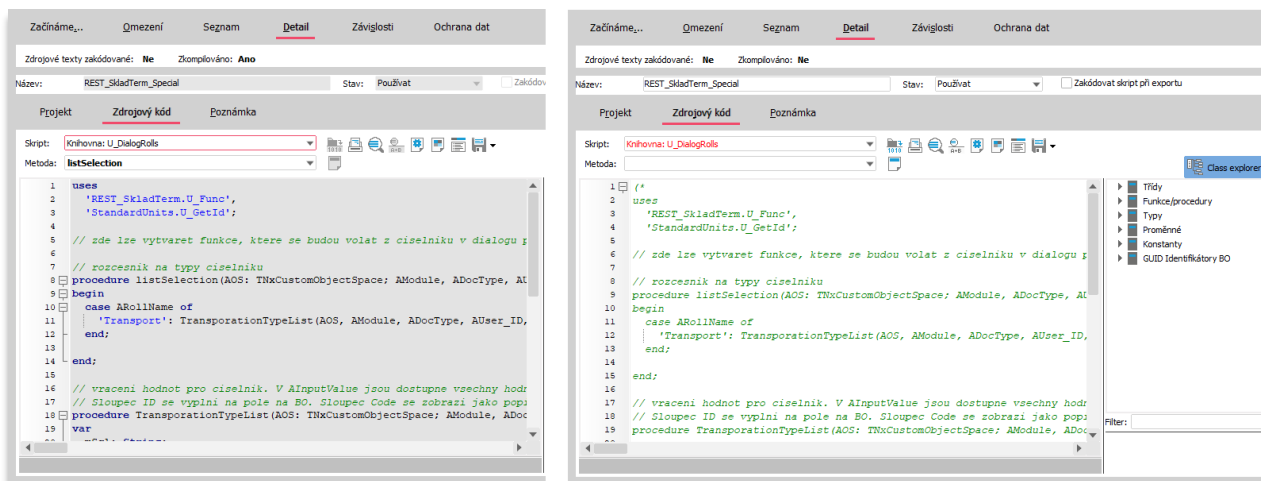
Začínáme... Omezení Seznam Detail Závislosti Ochrana dat

Zdrojové texty zakódované: Ne Zkompilováno: Ano

Název: REST_SkladTerm_Special Stav: Používat Zakódov

Projekt Zdrojový kód Poznámka

Skript: Knihovna: U_DialogRolls
Metoda: listSelection

1 uses
2 'REST_SkladTerm.U_Func',
3 'StandardUnits.U_GetId';
4
5 // zde lze vytvaret funkce, ktere se budou volat z ciselniku v dialogu p
6
7 // rozcesnik na typy ciselniku
8 procedure listSelection(AOS: TNxCustomObjectSpace; AModule, ADocType, AU
9 begin
10 case ARollName of
11 'Transport': TransporationTypeList(AOS, AModule, ADocType, AUser_ID,
12 end;
13
14 end;
15
16 // vraceni hodnot pro ciselnik. V AInputValue jsou dostupne vsechny hodn
17 // Sloupec ID se vyplni na pole na BO. Sloupec Code se zobrazi jako popi
18 procedure TransporationTypeList(AOS: TNxCustomObjectSpace; AModule, ADoc
19 var

Začínáme... Omezení Seznam Detail Závislosti Ochrana dat

Zdrojové texty zakódované: Ne Zkompilováno: Ne

Název: REST_SkladTerm_Special Stav: Používat Zakódovat skript při exportu

Projekt Zdrojový kód Poznámka

Skript: Knihovna: U_DialogRolls
Metoda:

Class explorer

1 (*
2 uses
3 'REST_SkladTerm.U_Func',
4 'StandardUnits.U_GetId';
5
6 // zde lze vytvaret funkce, ktere se budou volat z ciselniku v dialogu p
7
8 // rozcesnik na typy ciselniku
9 procedure listSelection(AOS: TNxCustomObjectSpace; AModule, ADocType, AU
10 begin
11 case ARollName of
12 'Transport': TransporationTypeList(AOS, AModule, ADocType, AUser_ID,
13 end;
14
15 end;
16
17 // vraceni hodnot pro ciselnik. V AInputValue jsou dostupne vsechny hodn
18 // Sloupec ID se vyplni na pole na BO. Sloupec Code se zobrazi jako popi
19 procedure TransporationTypeList(AOS: TNxCustomObjectSpace; AModule, ADoc

Třídy
Funkce/procedury
Typy
Proměnné
Konstanty
GUID Identifikátory BO

Filter: